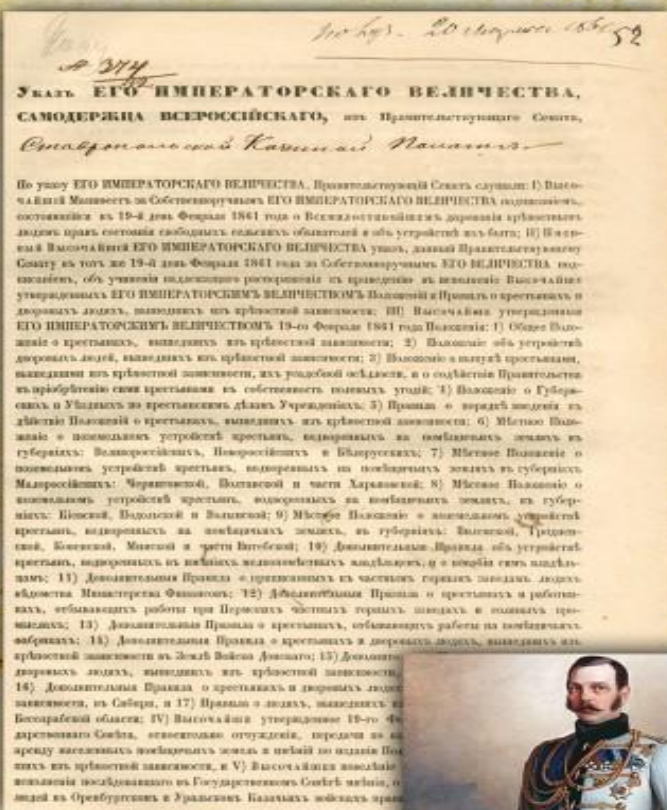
№ 374 — 20 марта 1861 52

Указъ ЕГО ИМПЕРАТОРСКАГО ВЕЛИЧЕСТВА, САМОДЕРЖЦА ВСЕРОССІЙСКАГО, изъ Правительствующаго Сената.

Ставропольской Казенной Палатѣ.

По указу ЕГО ИМПЕРАТОРСКАГО ВЕЛИЧЕСТВА, Правительствующій Сенатъ слушали: I) Высочайшій Манифестъ за Собственноручнымъ ЕГО ИМПЕРАТОРСКАГО ВЕЛИЧЕСТВА подписаніемъ, состоявшійся въ 19-й день Февраля 1861 года о Всемилостивѣйшемъ дарованіи крѣпостнымъ людямъ правъ состоянія свободныхъ сельскихъ обывателей и объ устройствѣ ихъ быта; II) Именной Высочайшій ЕГО ИМПЕРАТОРСКАГО ВЕЛИЧЕСТВА указъ, данный Правительствующему Сенату въ тотъ же 19-й день Февраля 1861 года за Собственноручнымъ ЕГО ВЕЛИЧЕСТВА подписаніемъ, объ ученіи надлежащаго распоряженія къ приведенію въ исполненіе Высочайше утвержденныхъ ЕГО ИМПЕРАТОРСКИМЪ ВЕЛИЧЕСТВОМЪ Положеній и Правилъ о крестьянахъ и дворовыхъ людяхъ, вышедшихъ изъ крѣпостной зависимости; III) Высочайше утвержденныя ЕГО ИМПЕРАТОРСКИМЪ ВЕЛИЧЕСТВОМЪ 19-го Февраля 1861 года Положенія: 1) Общее Положеніе о крестьянахъ, вышедшихъ изъ крѣпостной зависимости; 2) Положеніе объ устройствѣ дворовыхъ людей, вышедшихъ изъ крѣпостной зависимости; 3) Положеніе о выкупѣ крестьянами, вышедшими изъ крѣпостной зависимости, ихъ усадебной осѣдлости, и о содѣйствіи Правительства къ пріобрѣтенію сими крестьянами въ собственность полевыхъ угодій; 4) Положеніе о Губернскихъ и Уѣздныхъ по крестьянскимъ дѣламъ Учрежденіяхъ; 5) Правила о порядкѣ введенія въ дѣйствіе Положеній о крестьянахъ, вышедшихъ изъ крѣпостной зависимости; 6) Мѣстное Положеніе о поземельномъ устройствѣ крестьянъ, водворенныхъ на помѣщичьихъ земляхъ въ губерніяхъ: Великороссійскихъ, Новороссійскихъ и Бѣлорусскихъ; 7) Мѣстное Положеніе о поземельномъ устройствѣ крестьянъ, водворенныхъ на помѣщичьихъ земляхъ въ губерніяхъ Малороссійскихъ: Черниговской, Полтавской и части Харьковской; 8) Мѣстное Положеніе о поземельномъ устройствѣ крестьянъ, водворенныхъ на помѣщичьихъ земляхъ, въ губерніяхъ: Кіевской, Подольской и Волынской; 9) Мѣстное Положеніе о поземельномъ устройствѣ крестьянъ, водворенныхъ на помѣщичьихъ земляхъ, въ губерніяхъ: Виленской, Гродненской, Ковенской, Минской и части Витебской; 10) Дополнительныя Правила объ устройствѣ крестьянъ, водворенныхъ въ имѣніяхъ мелкопомѣстныхъ владѣльцевъ, и о пособіи симъ владѣльцамъ; 11) Дополнительныя Правила о приписанныхъ къ частнымъ горнымъ заводамъ людяхъ вѣдомства Министерства Финансовъ; 12) Дополнительныя Правила о крестьянахъ и работникахъ, отбывающихъ работы при Пермскихъ частныхъ горныхъ заводахъ и соляныхъ промыслахъ; 13) Дополнительныя Правила о крестьянахъ, отбывающихъ работы на помѣщичьихъ фабрикахъ; 14) Дополнительныя Правила о крестьянахъ и дворовыхъ людяхъ, вышедшихъ изъ крѣпостной зависимости въ Землѣ Войска Донскаго; 15) Дополнительныя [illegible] дворовыхъ людяхъ, вышедшихъ изъ крѣпостной зависимости, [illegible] 16) Дополнительныя Правила о крестьянахъ и дворовыхъ людя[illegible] зависимости, въ Сибири, и 17) Правила о людяхъ, вышедшихъ из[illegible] Бессарабской области; IV) Высочайше утвержденное 19-го Фе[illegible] дарственнаго Совѣта, относительно отчужденія, передачи въ за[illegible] аренду населенныхъ помѣщичьихъ земель и имѣній по изданіи Пол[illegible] шихъ изъ крѣпостной зависимости, и V) Высочайше повелѣнное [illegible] исполненія послѣдовавшаго въ Государственномъ Совѣтѣ мнѣнія, о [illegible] людей въ Оренбургскомъ и Уральскомъ Казачьихъ войскахъ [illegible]